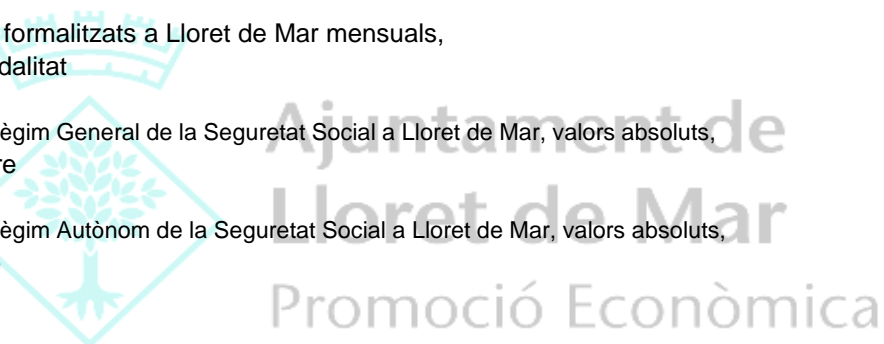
formalitzats a Lloret de Mar mensuals, dalitat

ègim General de la Seguretat Social a Lloret de Mar, valors absoluts, re

ègim Autònom de la Seguretat Social a Lloret de Mar, valors absoluts,

Ajuntament de Lloret de Mar
Promoció Econòmica